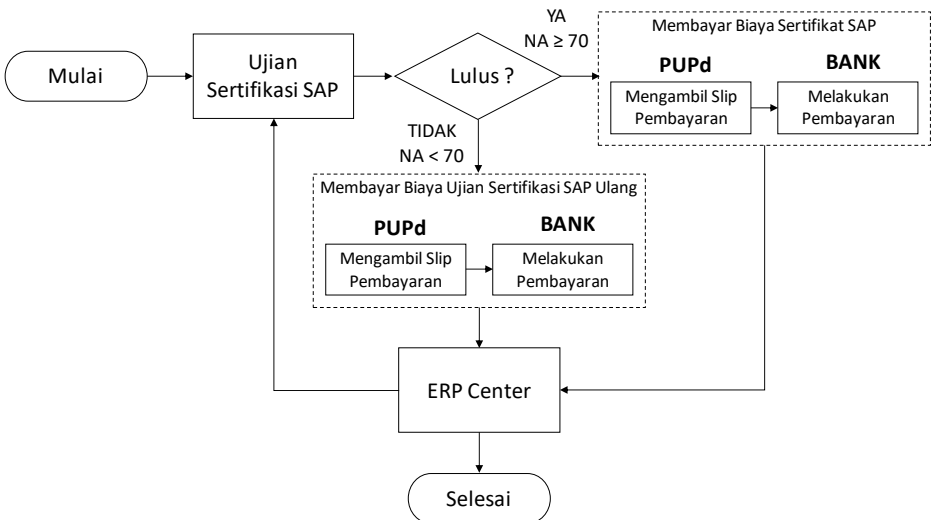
Mulai

Ujian Sertifikasi SAP

Lulus ?

YA
NA $\geq$ 70

Membayar Biaya Sertifikat SAP

PUPd

BANK

Mengambil Slip Pembayaran

Melakukan Pembayaran

TIDAK
NA < 70

Membayar Biaya Ujian Sertifikasi SAP Ulang

PUPd

BANK

Mengambil Slip Pembayaran

Melakukan Pembayaran

ERP Center

Selesai